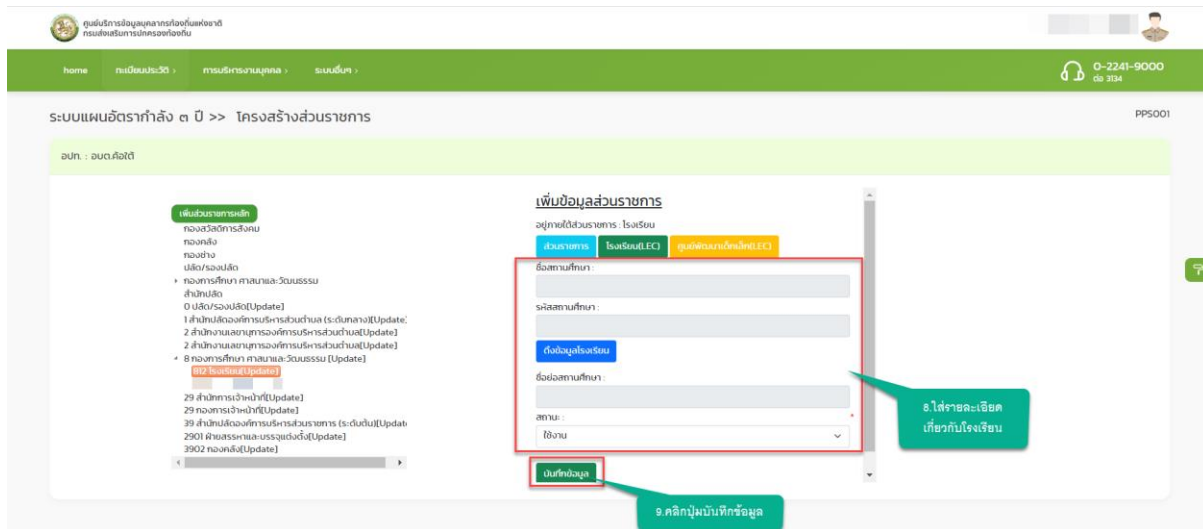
ศูนย์บริการข้อมูลบุคลากรท้องถิ่นแห่งชาติ
กรมส่งเสริมการปกครองท้องถิ่น

home ทะเบียนประวัติ › การบริหารงานบุคคล › ระบบอื่นๆ ›

0-2241-9000
ต่อ 3134

ระบบแผนอัตรากำลัง ๓ ปี >> โครงสร้างส่วนราชการ

PPS001

อปท. : อบต.คือใต้

เพิ่มส่วนราชการหลัก
กองสวัสดิการสังคม
กองคลัง
กองช่าง
ปลัด/รองปลัด
› กองการศึกษา ศาสนาและวัฒนธรรม
สำนักปลัด
0 ปลัด/รองปลัด[Update]
1 สำนักปลัดองค์การบริหารส่วนตำบล (ระดับกลาง)[Update]
2 สำนักงานเลขานุการองค์การบริหารส่วนตำบล[Update]
2 สำนักงานเลขานุการองค์การบริหารส่วนตำบล[Update]
› 8 กองการศึกษา ศาสนาและวัฒนธรรม [Update]
812 โรงเรียน[Update]
29 สำนักการเจ้าหน้าที่[Update]
29 กองการเจ้าหน้าที่[Update]
39 สำนักปลัดองค์การบริหารส่วนราชการ (ระดับต้น)[Update]
2901 ฝ่ายสรรหาและบรรจุแต่งตั้ง[Update]
3902 กองคลัง[Update]

เพิ่มข้อมูลส่วนราชการ
อยู่ภายใต้ส่วนราชการ : โรงเรียน
ส่วนราชการ โรงเรียน(LEC) ศูนย์พัฒนาเด็กเล็ก(LEC)
ชื่อสถานศึกษา :
รหัสสถานศึกษา :
ดึงข้อมูลโรงเรียน
ชื่อย่อสถานศึกษา :
สถานะ : *
ใช้งาน
บันทึกข้อมูล

8.ใส่รายละเอียดเกี่ยวกับโรงเรียน

9.คลิกปุ่มบันทึกข้อมูล